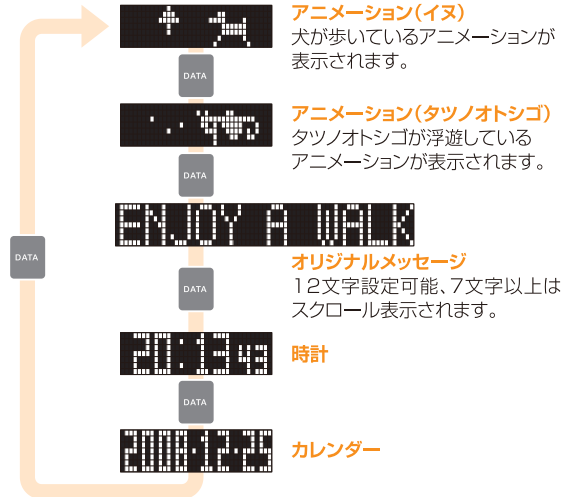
アニメーション(イヌ)
犬が歩いているアニメーションが表示されます。

DATA

アニメーション(タツノオトシゴ)
タツノオトシゴが浮遊しているアニメーションが表示されます。

DATA

ENJOY A WALK

DATA

DATA

オリジナルメッセージ
12文字設定可能、7文字以上はスクロール表示されます。

20:13 43

時計

DATA

2008.12.25

カレンダー